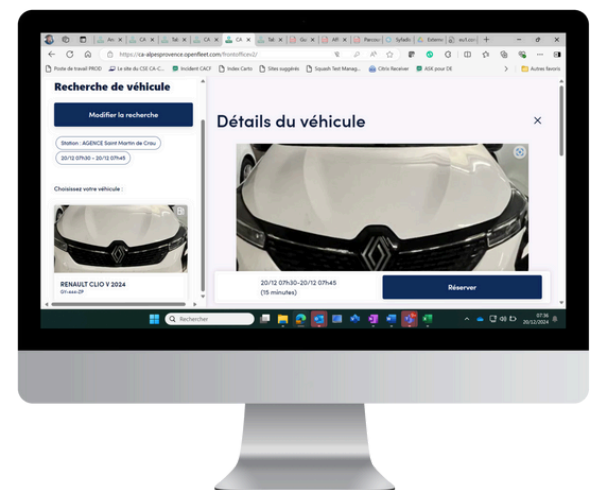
https://ca-alpesprovence.openfleet.com/frontoffice2/

Poste de travail PROD | Le site du CSE CA-C... | Incident CACF | Index Carto | Sites suggérés | Squash Test Manag... | Citrix Receiver | ASK pour DE | Autres favoris

Recherche de véhicule

Modifier la recherche

Station : AGENCE Saint Martin de Crau

20/12 07h30 - 20/12 07h45

Choisissez votre véhicule :

RENAULT CLIO V 2024

Détails du véhicule

20/12 07h30-20/12 07h45
(15 minutes)

Réserver

Rechercher

07:38
20/12/2024